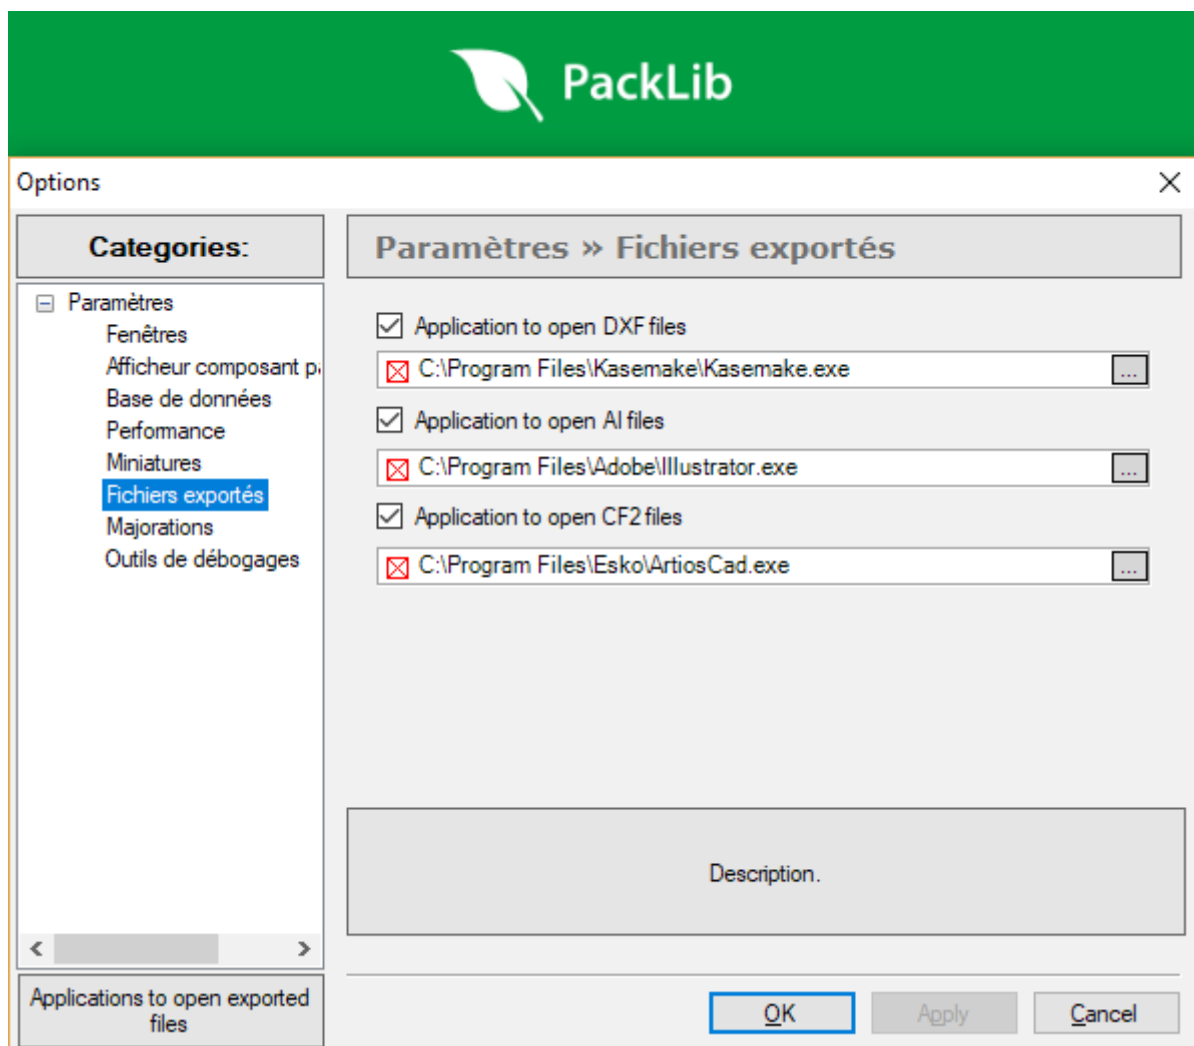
PackLib

Options

Categories:

Paramètres
Fenêtres
Afficheur composant p
Base de données
Performance
Miniatures
Fichiers exportés
Majorations
Outils de débogages

Applications to open exported files

Paramètres » Fichiers exportés

Application to open DXF files
C:\Program Files\Kasemake\Kasemake.exe
...
Application to open AI files
C:\Program Files\Adobe\Illustrator.exe
...
Application to open CF2 files
C:\Program Files\Esko\ArtiosCad.exe
...

Description.

OK
Apply
Cancel